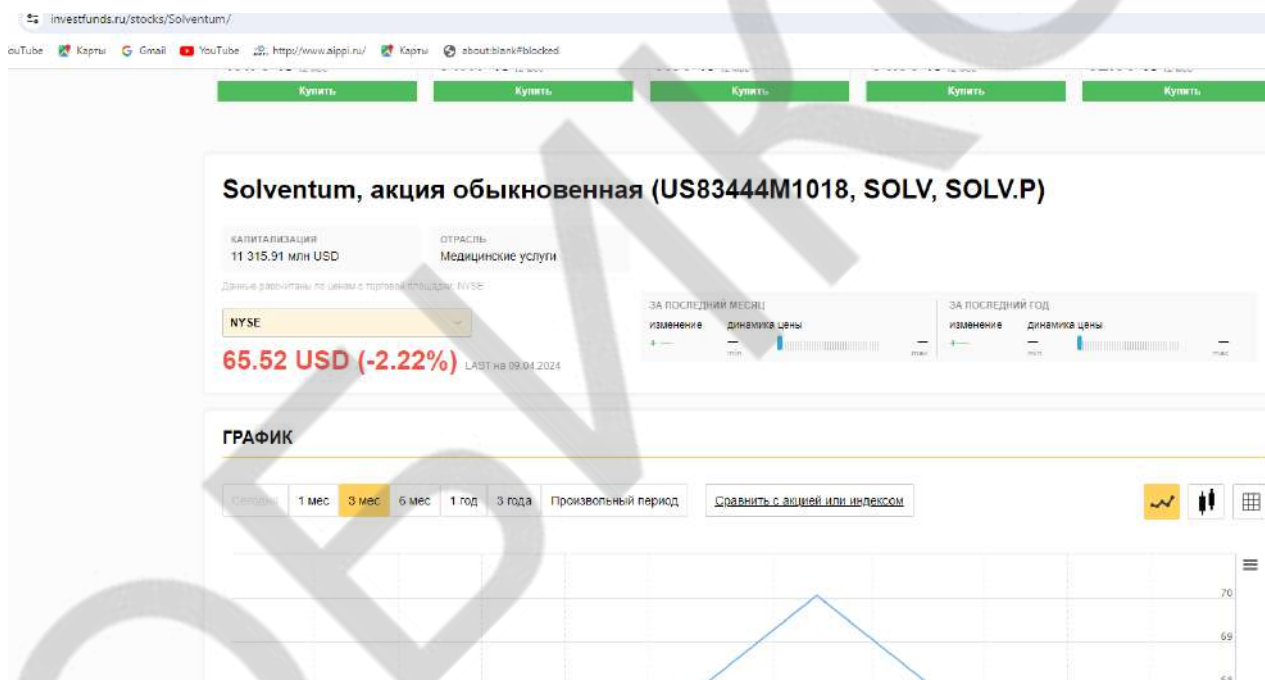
investfunds.ru/stocks/Solventum/

ouTube Карты Gmail YouTube http://www.aippi.ru/ Карты about:blank#blocked

Купить Купить Купить Купить Купить

Solventum, акция обыкновенная (US83444M1018, SOLV, SOLV.P)

КАПИТАЛИЗАЦИЯ
11 315.91 млн USD

ОТРАСЛЬ
Медицинские услуги

Данные рассчитаны по ценам с торговой площадки: NYSE

NYSE

65.52 USD (-2.22%) LAST на 09.04.2024

ЗА ПОСЛЕДНИЙ МЕСЯЦ
изменение динамика цены
— — —
min max

ЗА ПОСЛЕДНИЙ ГОД
изменение динамика цены
— — —
min max

ГРАФИК

Сегодня 1 мес 3 мес 6 мес 1 год 3 года Произвольный период Сравнить с акцией или индексом

70
69
68